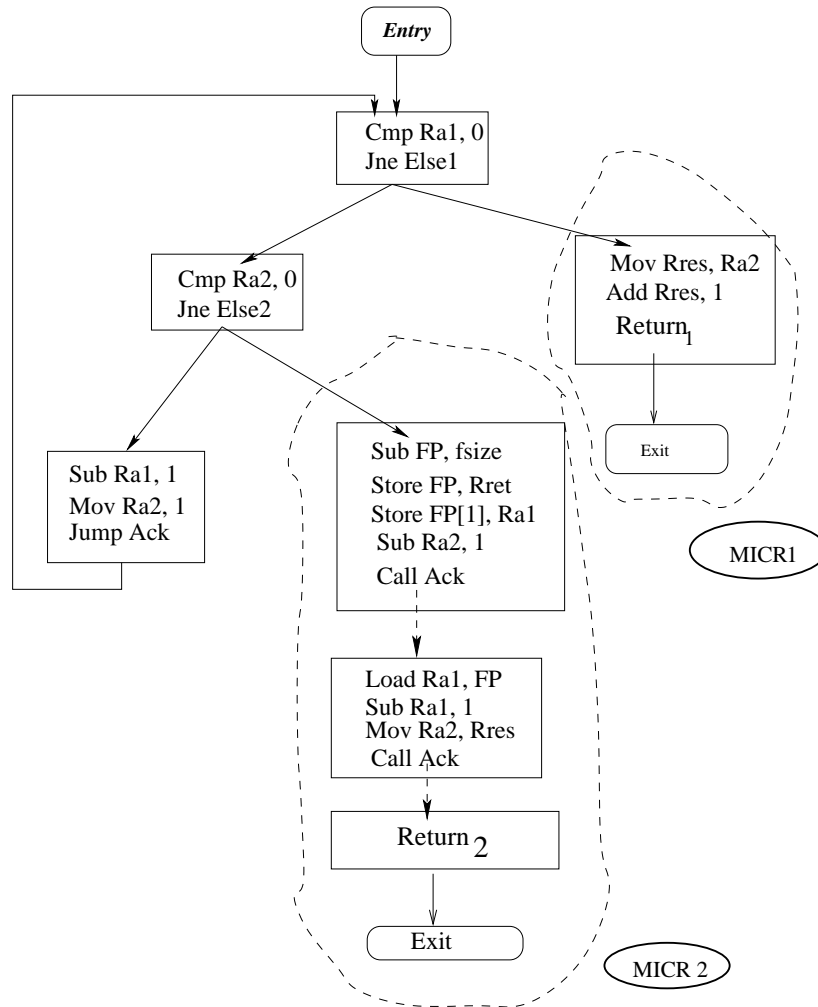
Entry

Cmp Ra1, 0
Jne Else1

Cmp Ra2, 0
Jne Else2

Mov Rres, Ra2
Add Rres, 1
$\text{Return}_1$

Exit

Sub Ra1, 1
Mov Ra2, 1
Jump Ack

Sub FP, fsize
Store FP, Rret
Store FP[1], Ra1
Sub Ra2, 1
Call Ack

MICR1

Load Ra1, FP
Sub Ra1, 1
Mov Ra2, Rres
Call Ack

$\text{Return}_2$

Exit

MICR 2